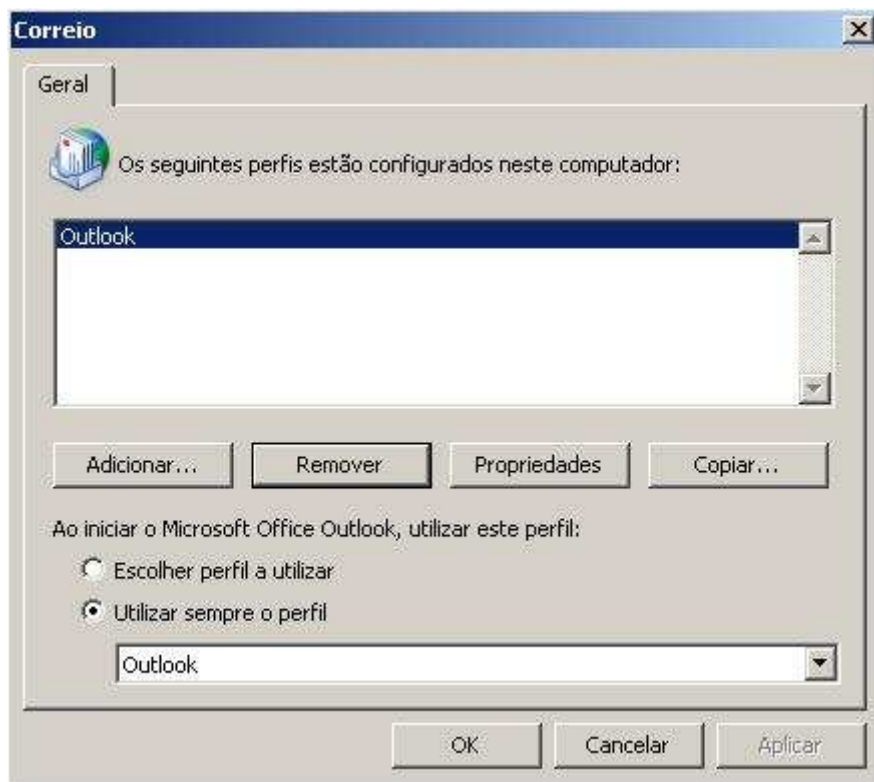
Correio

Geral

Os seguintes perfis estão configurados neste computador:

Outlook

Adicionar... Remover Propriedades Copiar...

Ao iniciar o Microsoft Office Outlook, utilizar este perfil:

Escolher perfil a utilizar

Utilizar sempre o perfil

Outlook

OK Cancelar Aplicar